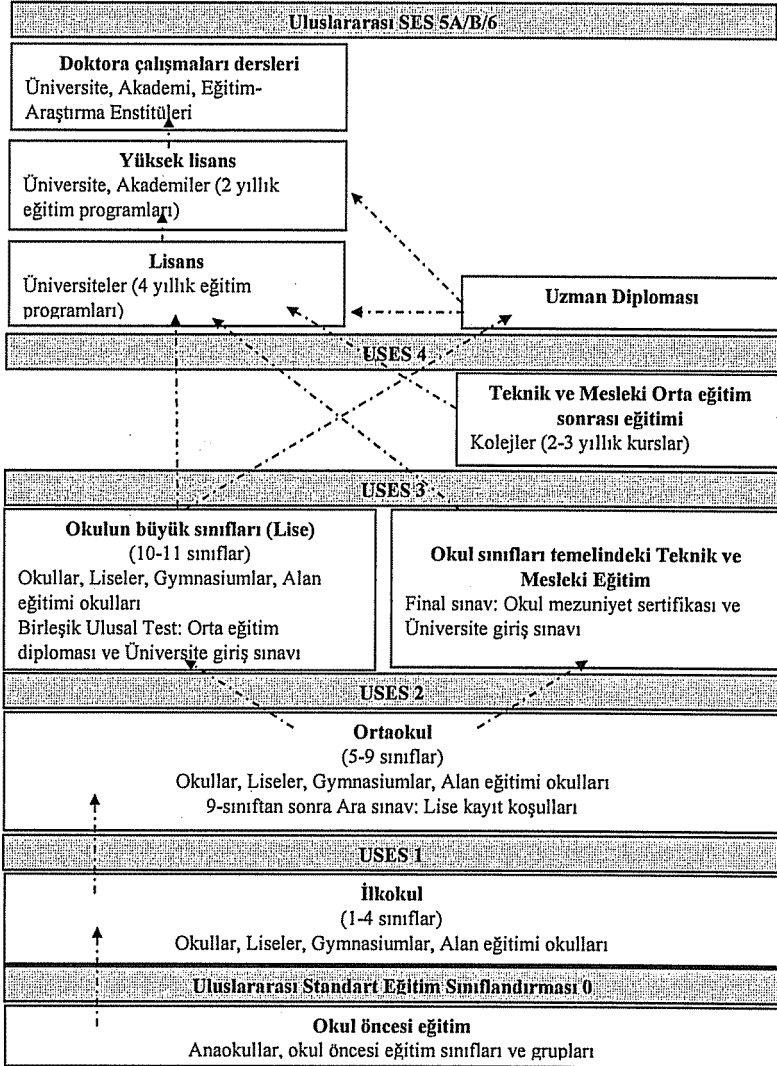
Uluslararası SES 5A/B/6

**Doktora çalışmaları dersleri**
Üniversite, Akademi, Eğitim-Araştırma Enstitüleri

**Yüksek lisans**
Üniversite, Akademiler (2 yıllık eğitim programları)

**Lisans**
Üniversiteler (4 yıllık eğitim programları)

**Uzman Diploması**

USES 4

**Teknik ve Mesleki Orta eğitim sonrası eğitimi**
Kolejler (2-3 yıllık kurslar)

USES 3

**Okulun büyük sınıfları (Lise)**
(10-11 sınıflar)
Okullar, Liseler, Gymnasiumlar, Alan eğitimi okulları
Birleşik Ulusal Test: Orta eğitim diploması ve Üniversite giriş sınavı

**Okul sınıfları temelindeki Teknik ve Mesleki Eğitim**
Final sınav: Okul mezuniyet sertifikası ve Üniversite giriş sınavı

USES 2

**Ortaokul**
(5-9 sınıflar)
Okullar, Liseler, Gymnasiumlar, Alan eğitimi okulları
9-sınıftan sonra Ara sınav: Lise kayıt koşulları

USES 1

**İlkokul**
(1-4 sınıflar)
Okullar, Liseler, Gymnasiumlar, Alan eğitimi okulları

Uluslararası Standart Eğitim Sınıflandırması 0

**Okul öncesi eğitim**
Anaokullar, okul öncesi eğitim sınıfları ve grupları